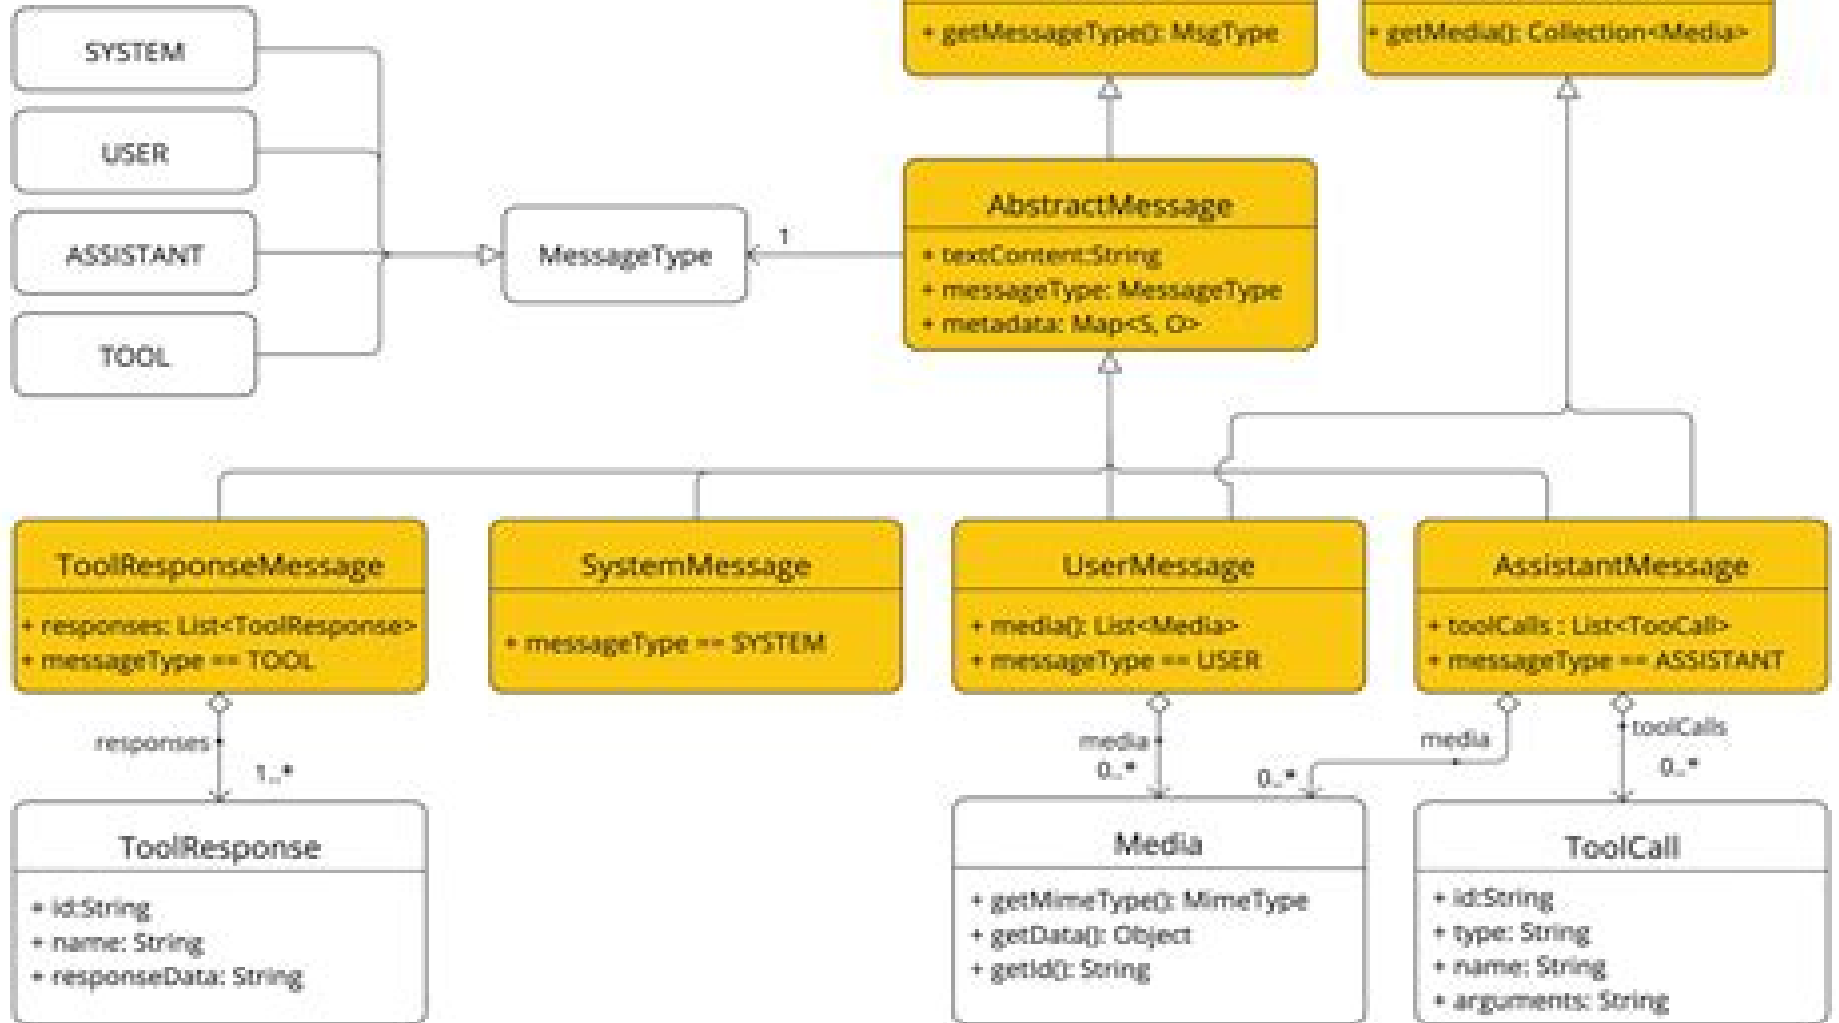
+ getMessageType(): MsgType

+ getMedia(): Collection<Media>

SYSTEM

USER

ASSISTANT

TOOL

MessageType

1

AbstractMessage

+ textContent:String
+ messageType: MessageType
+ metadata: Map<S, O>

ToolResponseMessage

+ responses: List<ToolResponse>
+ messageType == TOOL

SystemMessage

+ messageType == SYSTEM

UserMessage

+ media(): List<Media>
+ messageType == USER

AssistantMessage

+ toolCalls : List<TooCall>
+ messageType == ASSISTANT

responses

1..*

media

0..*

media

0..*

toolCalls

0..*

ToolResponse

+ id:String
+ name: String
+ responseData: String

Media

+ getMimeType(): MimeType
+ getData(): Object
+ getId(): String

ToolCall

+ id:String
+ type: String
+ name: String
+ arguments: String